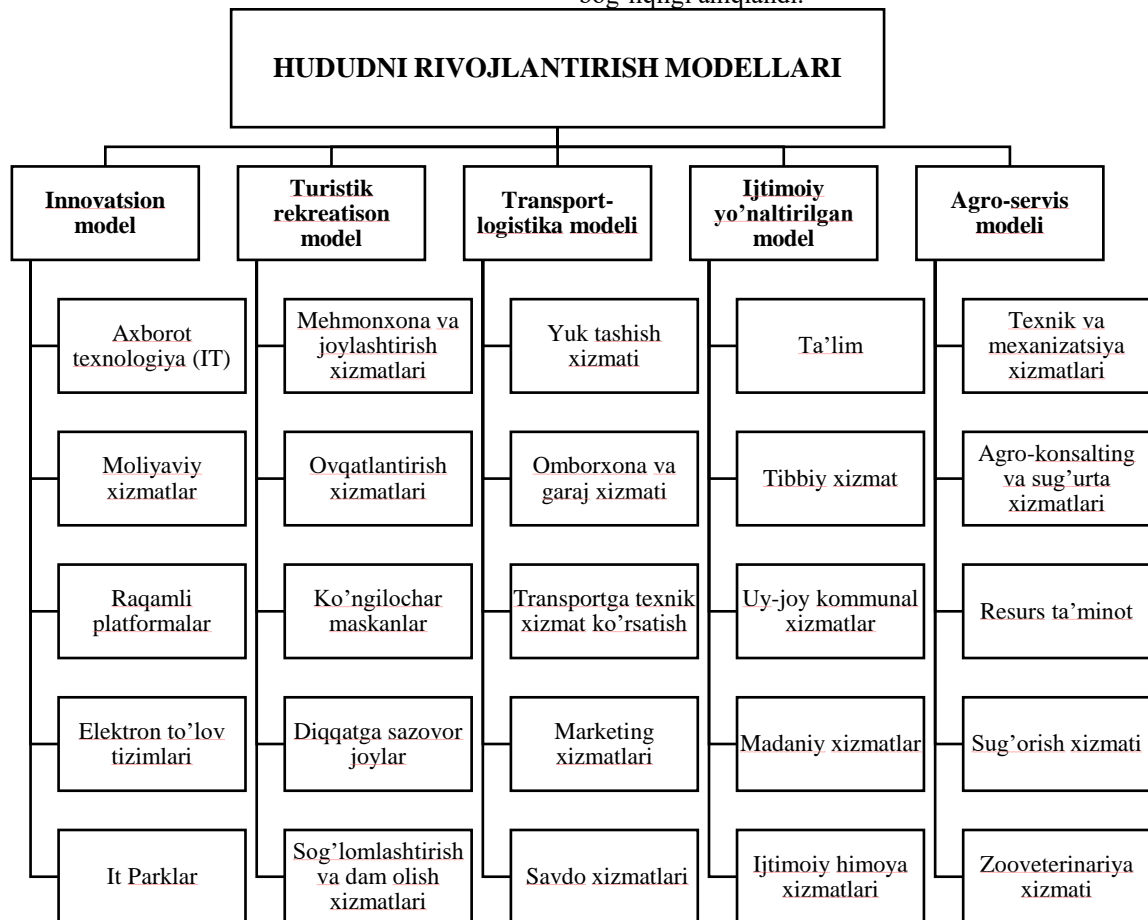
bog'liqligi aniqlandi.

HUDUDNI RIVOJLANTIRISH MODELLARI

Innovatsion model

Axborot texnologiya (IT)

Moliyaviy xizmatlar

Raqamli platformalar

Elektron to'lov tizimlari

It Parklar

Turistik rekreatison model

Mehmonxona va joylashtirish xizmatlari

Ovqatlantirish xizmatlari

Ko'ngilochar maskanlar

Diqqatga sazovor joylar

Sog'lomlashtirish va dam olish xizmatlari

Transport-logistika modeli

Yuk tashish xizmati

Omborxona va garaj xizmati

Transportga texnik xizmat ko'rsatish

Marketing xizmatlari

Savdo xizmatlari

Ijtimoiy yo'naltirilgan model

Ta'lim

Tibbiy xizmat

Uy-joy kommunal xizmatlar

Madaniy xizmatlar

Ijtimoiy himoya xizmatlari

Agro-servis modeli

Texnik va mexanizatsiya xizmatlari

Agro-konsalting va sug'urta xizmatlari

Resurs ta'minot

Sug'orish xizmati

Zooveterinariya xizmati